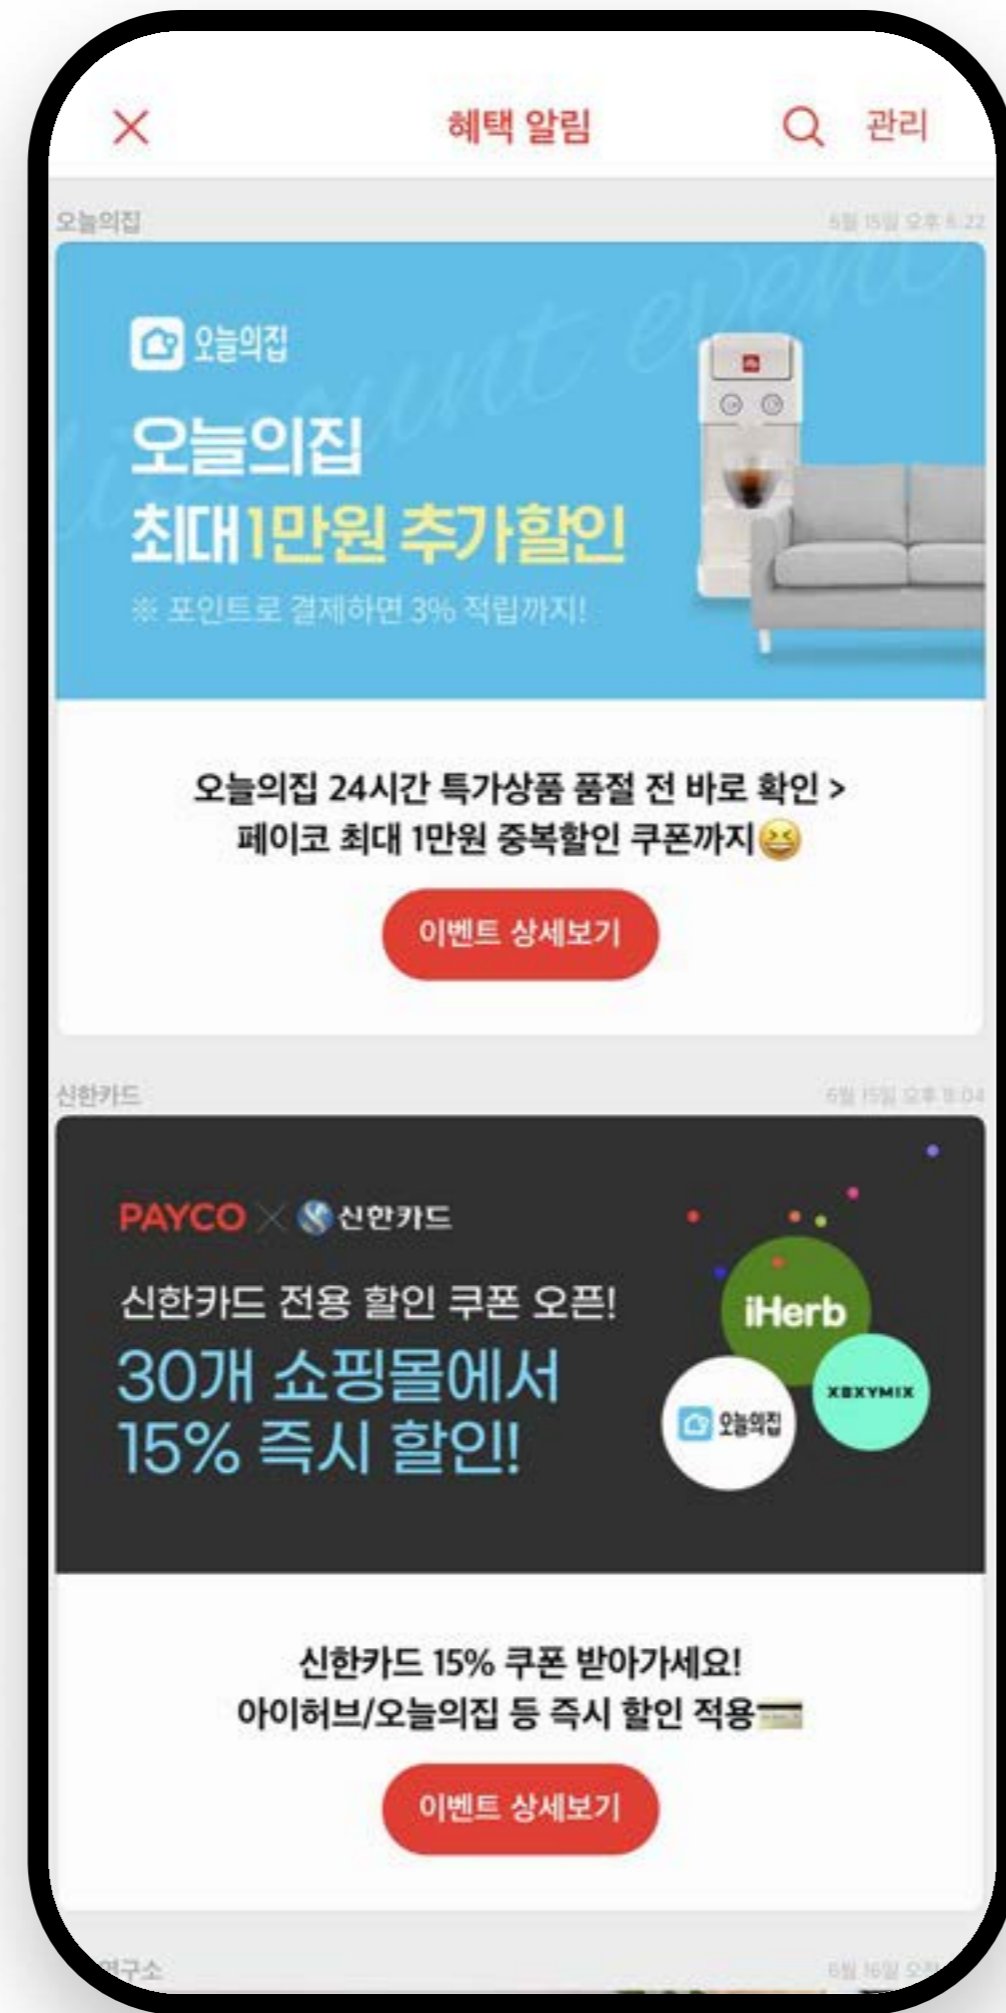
×
혜택 알림
관리

오늘의집
5월 15일 오후 6:22

오늘의집
오늘의집
최대 1만원 추가할인
※ 포인트로 결제하면 3% 적립까지!

오늘의집 24시간 특가상품 품절 전 바로 확인 >
페이코 최대 1만원 중복할인 쿠폰까지😆

이벤트 상세보기

신한카드
6월 15일 오후 8:04

PAYCO × 신한카드
신한카드 전용 할인 쿠폰 오픈!
30개 쇼핑몰에서
15% 즉시 할인!
iHerb
XEXYMIX
오늘의집

신한카드 15% 쿠폰 받아가세요!
아이허브/오늘의집 등 즉시 할인 적용💳

이벤트 상세보기

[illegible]연구소
6월 16일 오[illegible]